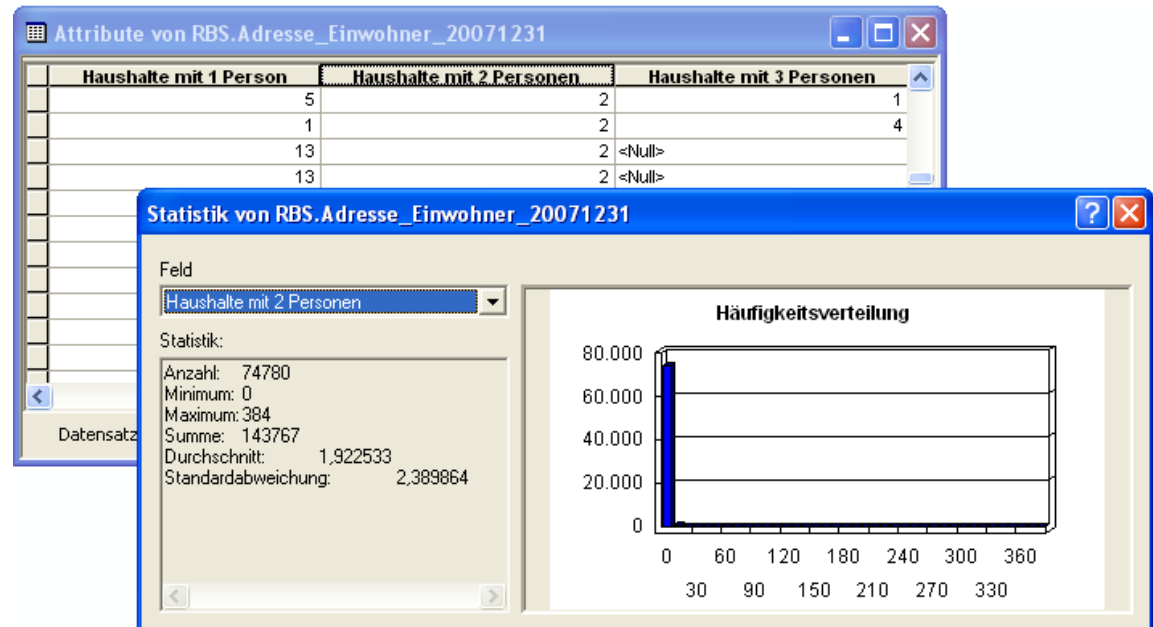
Attribute von RBS.Adresse_Einwohner_20071231

| Haushalte mit 1 Person | Haushalte mit 2 Personen | Haushalte mit 3 Personen |
|---|---|---|
| 5 | 2 | 1 |
| 1 | 2 | 4 |
| 13 | 2 | <Null> |
| 13 | 2 | <Null> |

Datensatz

Statistik von RBS.Adresse_Einwohner_20071231

Feld

Haushalte mit 2 Personen

Statistik:

Anzahl: 74780
Minimum: 0
Maximum: 384
Summe: 143767
Durchschnitt: 1,922533
Standardabweichung: 2,389864

Häufigkeitsverteilung

80.000
60.000
40.000
20.000
0

0 60 120 180 240 300 360
30 90 150 210 270 330